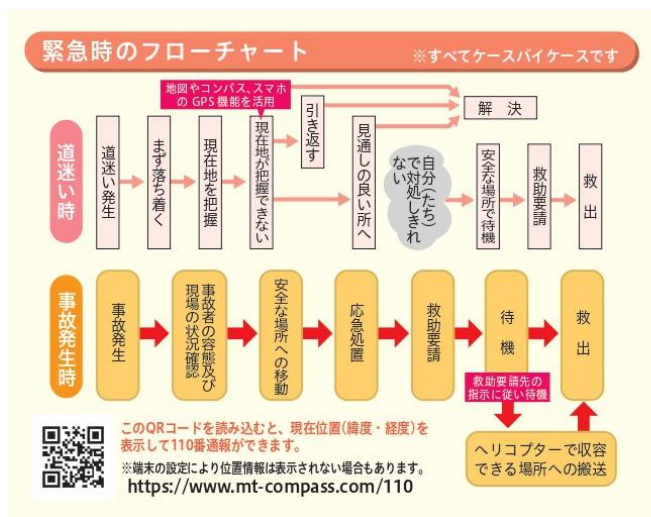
緊急時のフローチャート

※すべてケースバイケースです

道迷い時

道迷い発生

まず落ち着く

現在地を把握

地図やコンパス、スマホの GPS 機能を活用

現在地が把握できない

引き返す

見通しの良い所へ

解 決

自分(たち)で対処しきれない

安全な場所で待機

救助要請

救 出

事故発生時

事故発生

事故者の容態及び現場の状況確認

安全な場所への移動

応急処置

救助要請

待 機

救助要請先の指示に従い待機

救 出

ヘリコプターで収容できる場所への搬送

このQRコードを読み込むと、現在位置(緯度・経度)を表示して110番通報ができます。

※端末の設定により位置情報は表示されない場合もあります。

https://www.mt-compass.com/110